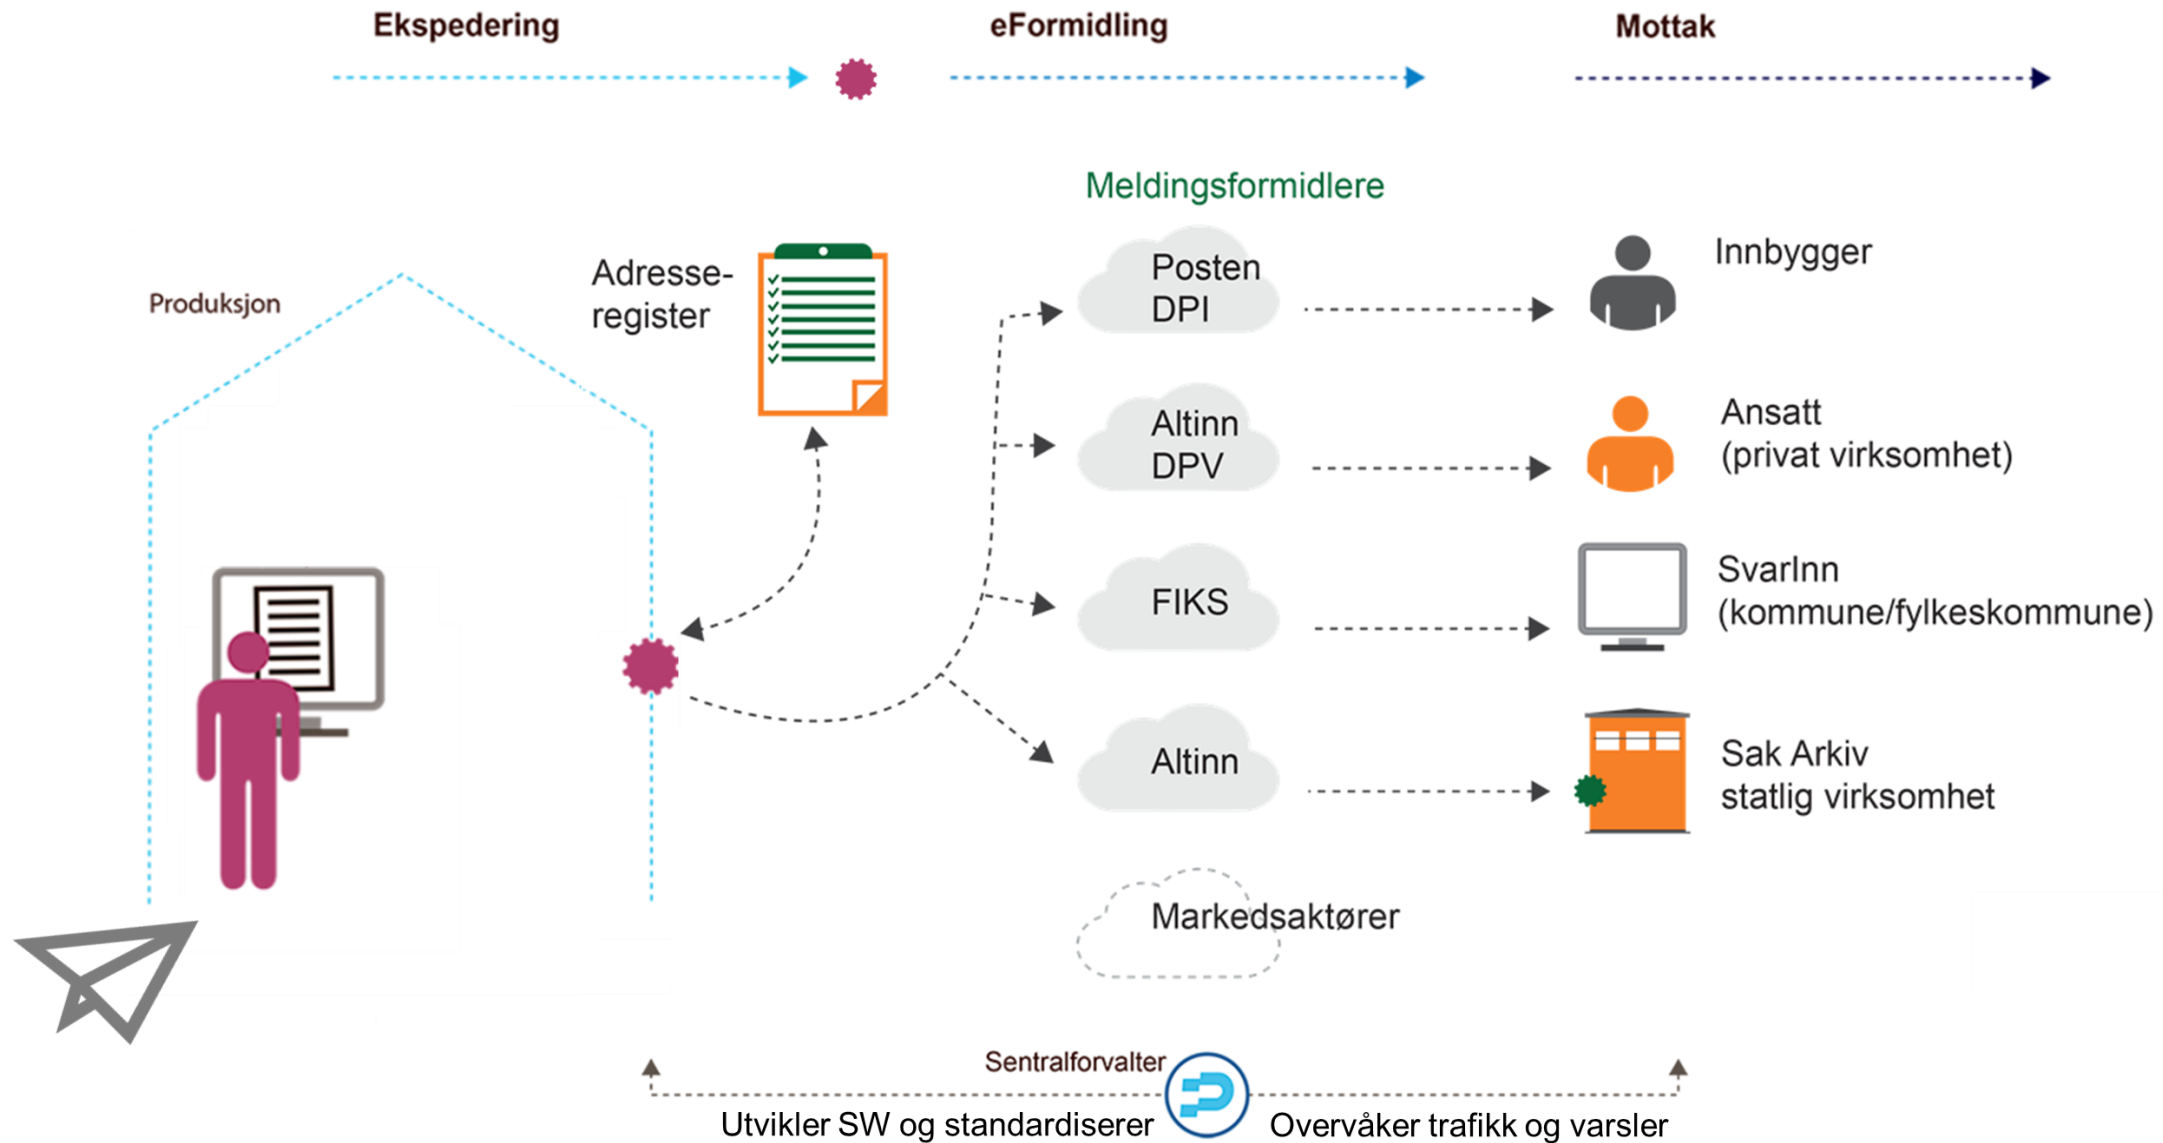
Ekspedering

eFormidling

Mottak

Meldingsformidlere

Produksjon

Adresseregister

Posten DPI

Innbygger

Altinn DPV

Ansatt (privat virksomhet)

FIKS

SvarInn (kommune/fylkeskommune)

Altinn

Sak Arkiv statlig virksomhet

Markedsaktører

Sentralforvalter

Utvikler SW og standardiserer

Overvåker trafikk og varsler